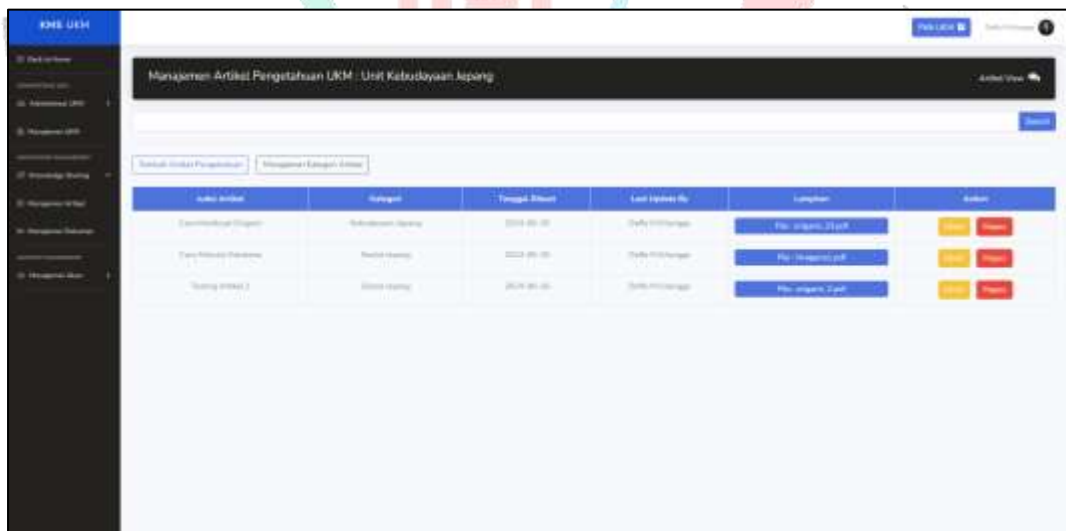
KMS UKM

Manajemen Artikel Pengetahuan UKM : Unit Kebudayaan Jepang

Artikel View

Search

Tambah Artikel Pengetahuan | Manajemen Kategori Artikel

| Judul Artikel | Kategori | Tanggal Dibuat | Last Update By | Lampiran | Action |
|---|---|---|---|---|---|
| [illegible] | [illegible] | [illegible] | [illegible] | File : origami_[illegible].pdf | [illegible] Hapus |
| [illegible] | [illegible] | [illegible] | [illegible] | File : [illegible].pdf | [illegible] Hapus |
| Testing Artikel 2 | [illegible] | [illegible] | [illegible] | File : origami_2.pdf | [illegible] Hapus |